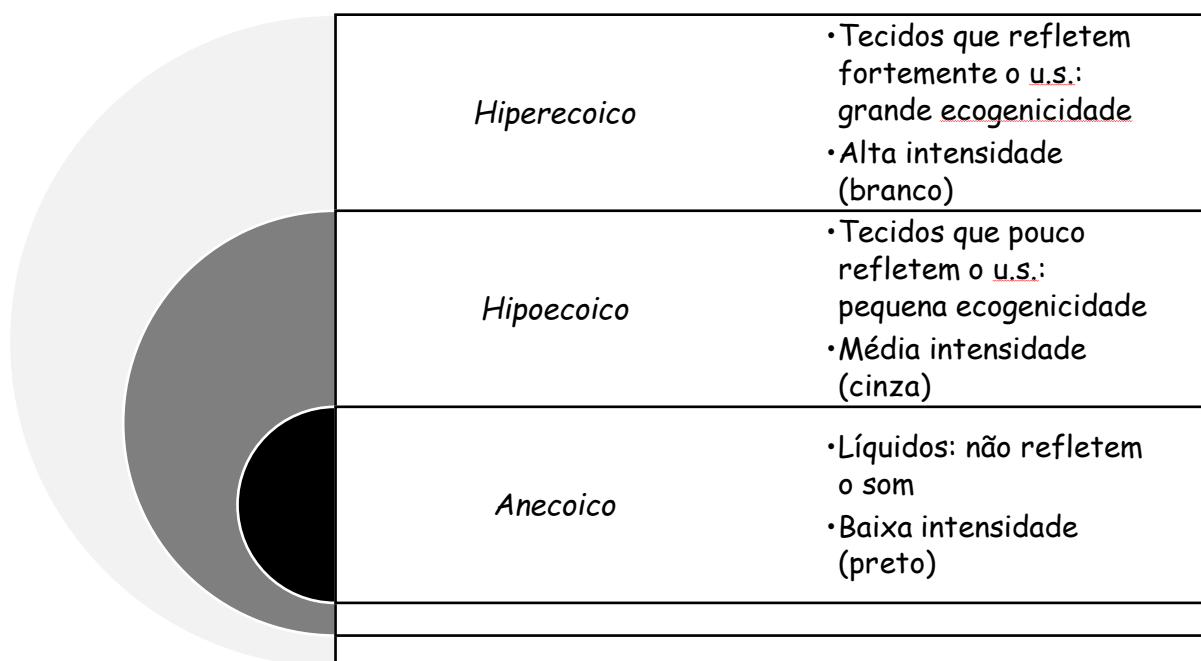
| | |
|---|---|
| *Hiperecoico* | •Tecidos que refletem fortemente o u.s.: grande ecogenicidade<br>•Alta intensidade (branco) |
| *Hipoecoico* | •Tecidos que pouco refletem o u.s.: pequena ecogenicidade<br>•Média intensidade (cinza) |
| *Anecoico* | •Líquidos: não refletem o som<br>•Baixa intensidade (preto) |